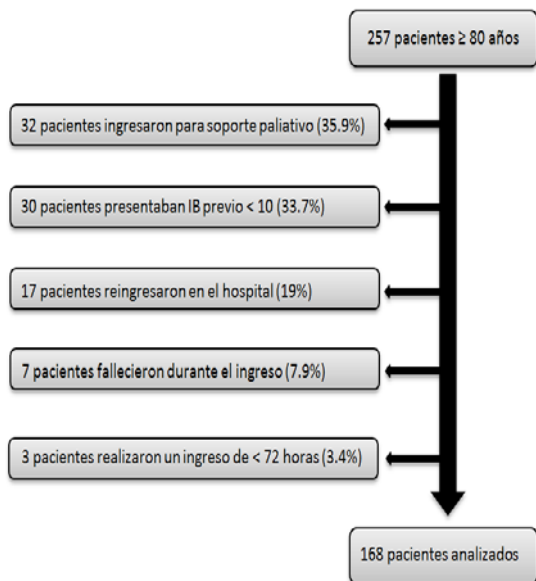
257 pacientes ≥ 80 años

32 pacientes ingresaron para soporte paliativo (35.9%)

30 pacientes presentaban IB previo < 10 (33.7%)

17 pacientes reingresaron en el hospital (19%)

7 pacientes fallecieron durante el ingreso (7.9%)

3 pacientes realizaron un ingreso de < 72 horas (3.4%)

168 pacientes analizados